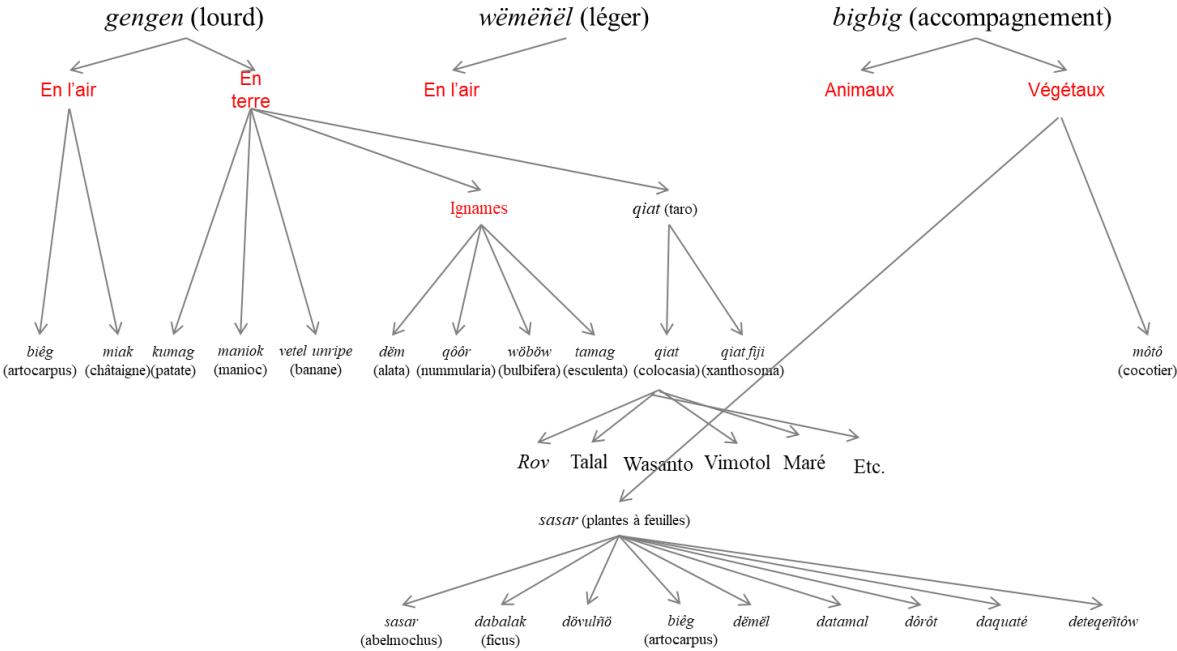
gengen (lourd)

wëmëñël (léger)

bigbig (accompagnement)

En l'air

En terre

En l'air

Animaux

Végétaux

Ignames

qiat (taro)

biêg (artocarpus)

miak (châtaigne)

kumag (patate)

maniok (manioc)

vetel unripe (banane)

dëm (alata)

qôôr (nummularia)

wöböw (bulbifera)

tamag (esculenta)

qiat (colocasia)

qiat fiji (xanthosoma)

môtô (cocotier)

Rov

Talal

Wasanto

Vimotol

Maré

Etc.

sasar (plantes à feuilles)

sasar (abelmochus)

dabalak (ficus)

dövulñö

biêg (artocarpus)

dëmël

datamal

dôrôt

daquaté

deteqeñtôw